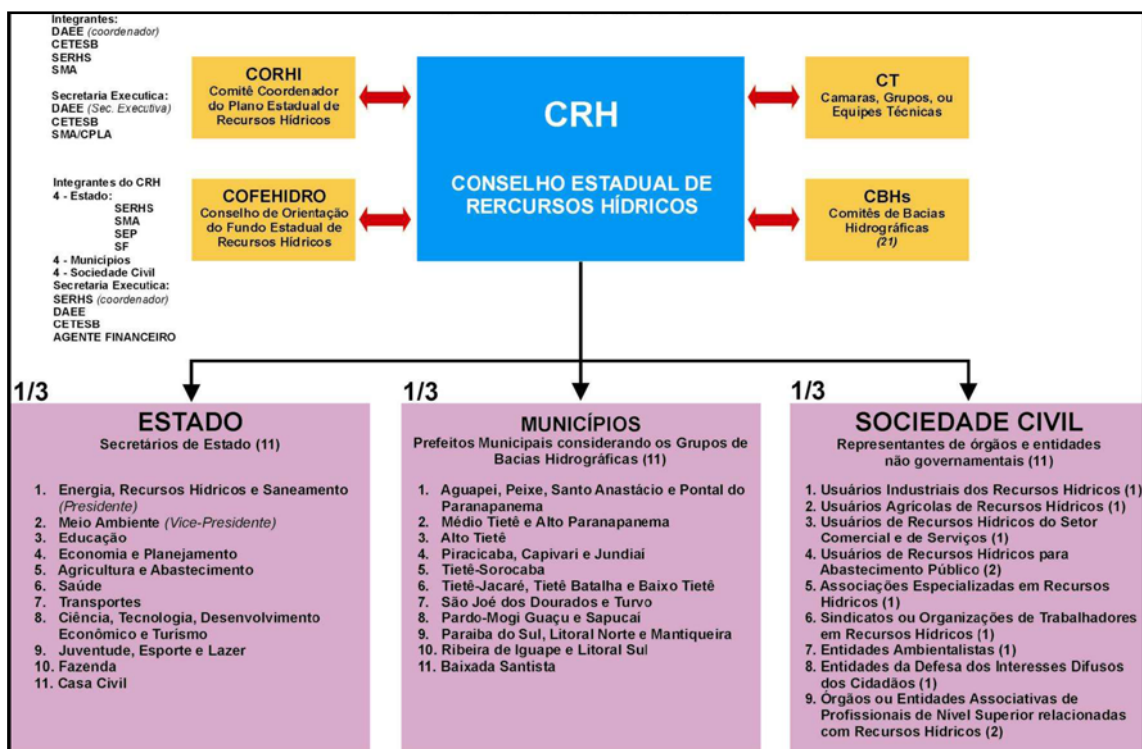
Integrantes:
DAEE (coordenador)
CETESB
SERHS
SMA

Secretaria Executiva:
DAEE (Sec. Executiva)
CETESB
SMA/CPLA

CORHI
Comitê Coordenador do Plano Estadual de Recursos Hídricos

CRH

CONSELHO ESTADUAL DE RERCURSOS HÍDRICOS

CT
Camaras, Grupos, ou Equipes Técnicas

Integrantes do CRH
4 - Estado:
SERHS
SMA
SEP
SF
4 - Municípios
4 - Sociedade Civil
Secretaria Executiva:
SERHS (coordenador)
DAEE
CETESB
AGENTE FINANCEIRO

COFEHIDRO
Conselho de Orientação do Fundo Estadual de Recursos Hídricos

CBHs
Comitês de Bacias Hidrográficas
(21)

1/3

ESTADO
Secretários de Estado (11)

1. Energia, Recursos Hídricos e Saneamento (Presidente)
2. Meio Ambiente (Vice-Presidente)
3. Educação
4. Economia e Planejamento
5. Agricultura e Abastecimento
6. Saúde
7. Transportes
8. Ciência, Tecnologia, Desenvolvimento Econômico e Turismo
9. Juventude, Esporte e Lazer
10. Fazenda
11. Casa Civil

1/3

MUNICÍPIOS
Prefeitos Municipais considerando os Grupos de Bacias Hidrográficas (11)

1. Aguapei, Peixe, Santo Anastácio e Pontal do Paranapanema
2. Médio Tietê e Alto Paranapanema
3. Alto Tietê
4. Piracicaba, Capivari e Jundiaí
5. Tietê-Sorocaba
6. Tietê-Jacaré, Tietê Batalha e Baixo Tietê
7. São Joé dos Dourados e Turvo
8. Pardo-Mogi Guaçu e Sapucaí
9. Paraiba do Sul, Litoral Norte e Mantiqueira
10. Ribeira de Iguape e Litoral Sul
11. Baixada Santista

1/3

SOCIEDADE CIVIL
Representantes de órgãos e entidades não governamentais (11)

1. Usuários Industriais dos Recursos Hidricos (1)
2. Usuários Agricolas de Recursos Hídricos (1)
3. Usuários de Recursos Hídricos do Setor Comercial e de Serviços (1)
4. Usuários de Recursos Hídricos para Abastecimento Público (2)
5. Associações Especializadas em Recursos Hidricos (1)
6. Sindicatos ou Organizações de Trabalhadores em Recursos Hídricos (1)
7. Entidades Ambientalistas (1)
8. Entidades da Defesa dos Interesses Difusos dos Cidadãos (1)
9. Órgãos ou Entidades Associativas de Profissionais de Nível Superior relacionadas com Recursos Hídricos (2)